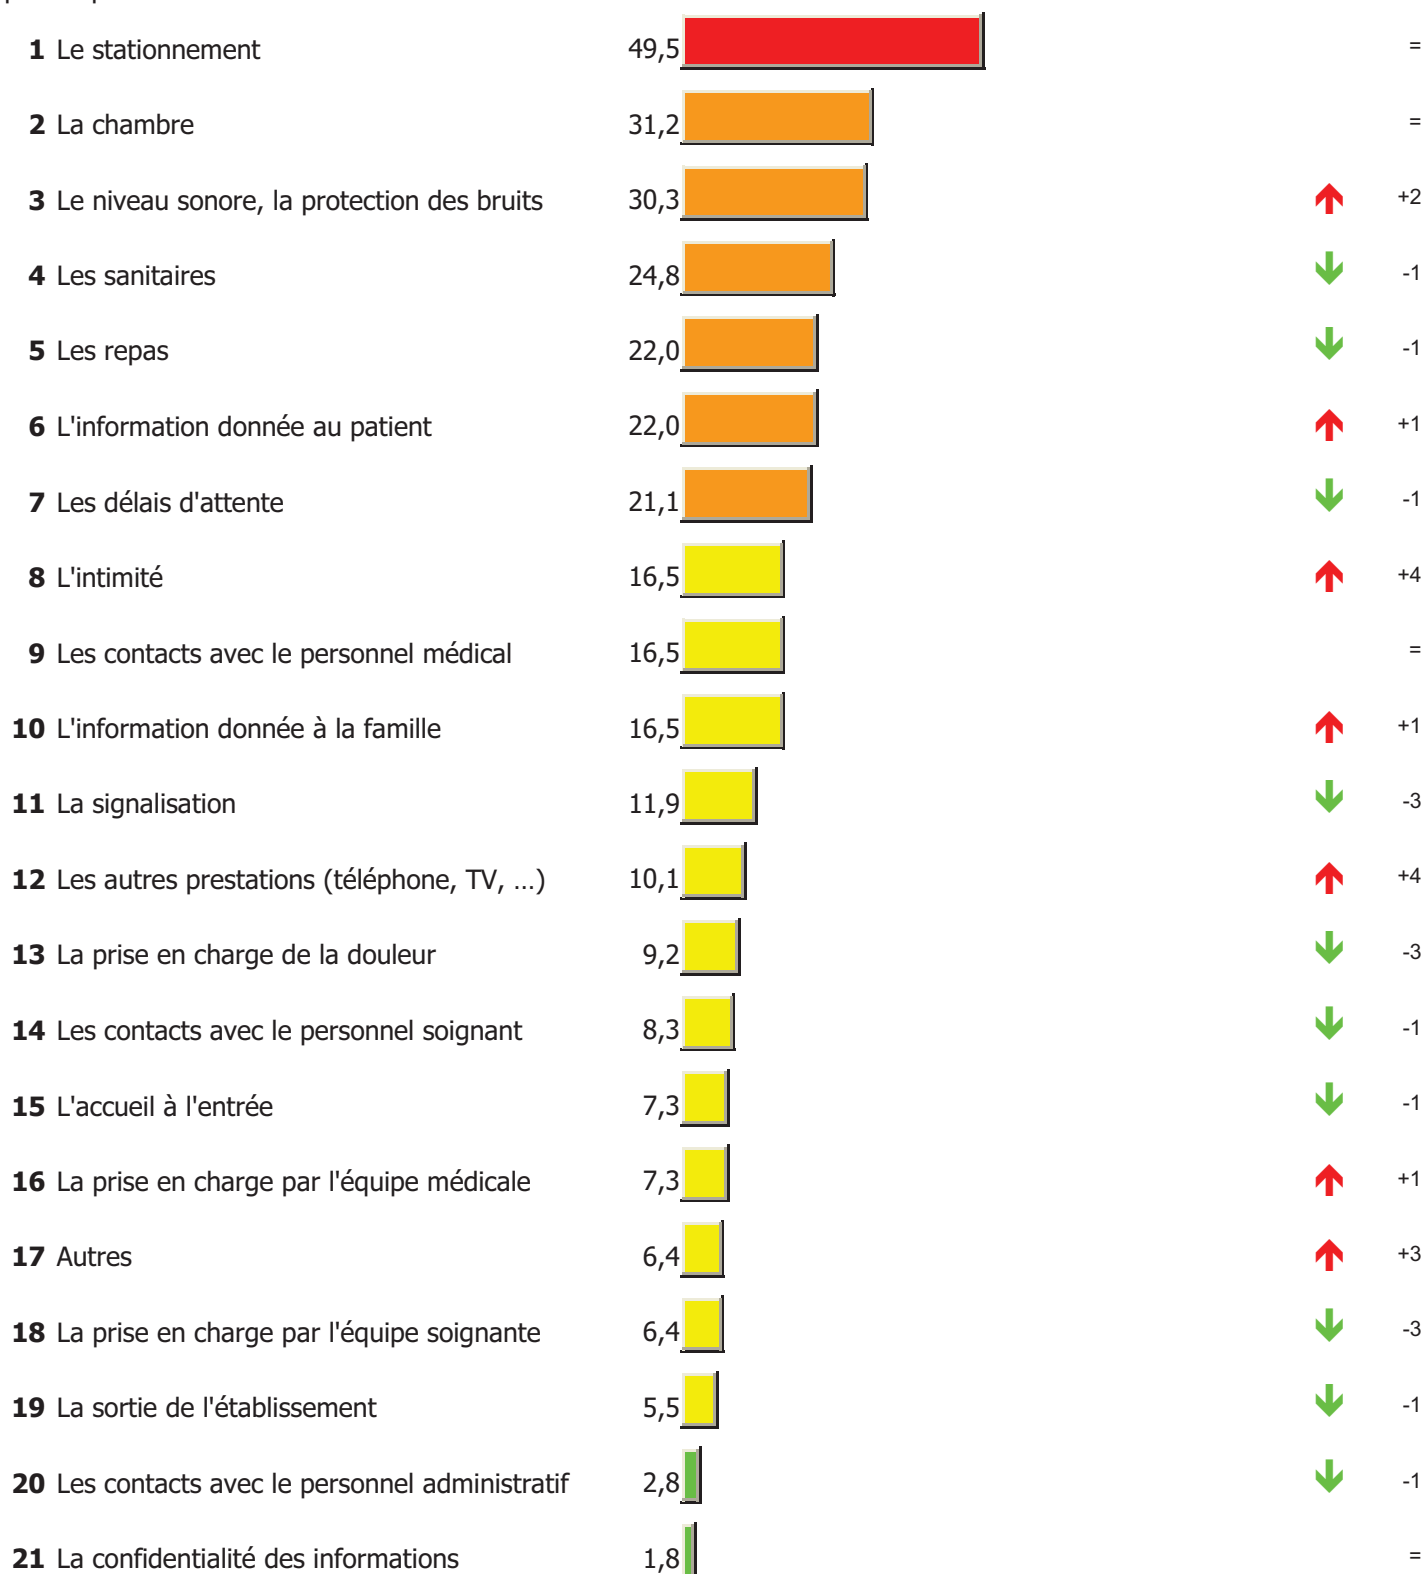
| | | | |
|---|---|---|---|
| 1 | Le stationnement | 49,5 | = |
| 2 | La chambre | 31,2 | = |
| 3 | Le niveau sonore, la protection des bruits | 30,3 | +2 |
| 4 | Les sanitaires | 24,8 | -1 |
| 5 | Les repas | 22,0 | -1 |
| 6 | L'information donnée au patient | 22,0 | +1 |
| 7 | Les délais d'attente | 21,1 | -1 |
| 8 | L'intimité | 16,5 | +4 |
| 9 | Les contacts avec le personnel médical | 16,5 | = |
| 10 | L'information donnée à la famille | 16,5 | +1 |
| 11 | La signalisation | 11,9 | -3 |
| 12 | Les autres prestations (téléphone, TV, ...) | 10,1 | +4 |
| 13 | La prise en charge de la douleur | 9,2 | -3 |
| 14 | Les contacts avec le personnel soignant | 8,3 | -1 |
| 15 | L'accueil à l'entrée | 7,3 | -1 |
| 16 | La prise en charge par l'équipe médicale | 7,3 | +1 |
| 17 | Autres | 6,4 | +3 |
| 18 | La prise en charge par l'équipe soignante | 6,4 | -3 |
| 19 | La sortie de l'établissement | 5,5 | -1 |
| 20 | Les contacts avec le personnel administratif | 2,8 | -1 |
| 21 | La confidentialité des informations | 1,8 | = |